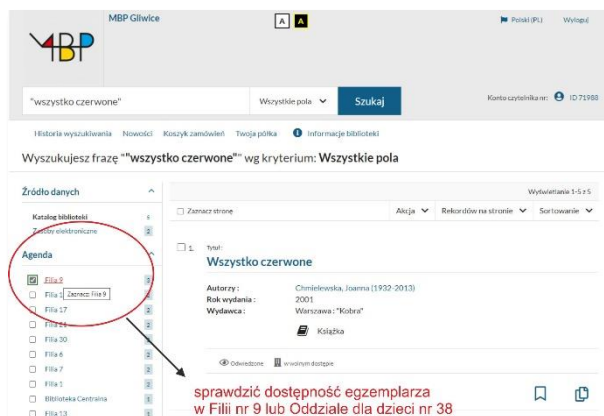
MBP Gliwice

MBP

A A

Polski (PL) Wyloguj

"wszystko czerwone"

Wszystkie pola

Szukaj

Konto czytelnika nr: ID 71988

Historia wyszukiwania Nowości Koszyk zamówień Twoja półka Informacje biblioteki

Wyszukujesz frazę ""wszystko czerwone"" wg kryterium: Wszystkie pola

Źródło danych

Katalog biblioteki 4
Zasoby elektroniczne 2

Agenda

Filia 9 2
Filia 1 Zaznacz: Filia 9 2
Filia 17 2
Filia 24 2
Filia 30 2
Filia 6 2
Filia 7 2
Filia 1 2
Biblioteka Centralna 2
Filia 13 2

Wyświetlanie 1-5 z 5

Zaznacz stronę

Akcja Rekordów na stronie Sortowanie

1. Tytuł:
Wszystko czerwone

Autorzy: Chmielewska, Joanna (1932-2013)
Rok wydania: 2001
Wydawca: Warszawa : "Kobra"

Książka

Odwiedzone W wolnym dostępie

sprawdzić dostępność egzemplarza
w Filii nr 9 lub Oddziale dla dzieci nr 38